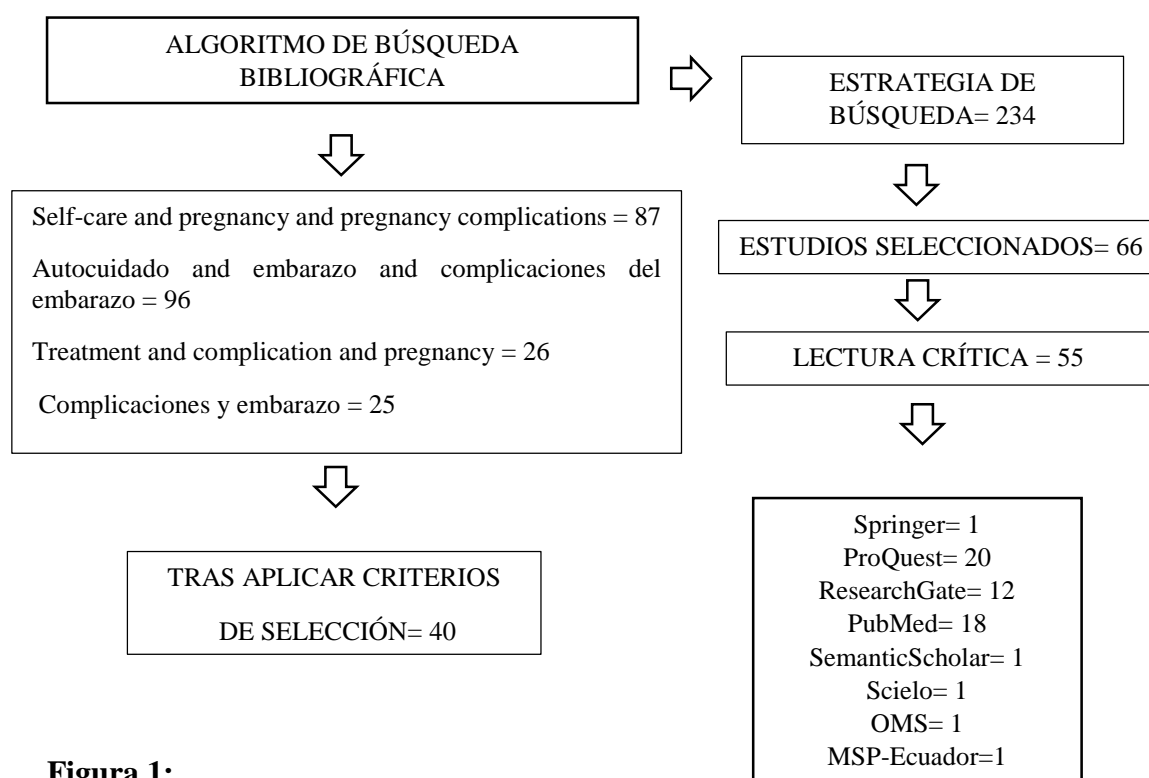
ALGORITMO DE BÚSQUEDA BIBLIOGRÁFICA

ESTRATEGIA DE BÚSQUEDA= 234

Self-care and pregnancy and pregnancy complications = 87

Autocuidado and embarazo and complicaciones del embarazo = 96

Treatment and complication and pregnancy = 26

Complicaciones y embarazo = 25

ESTUDIOS SELECCIONADOS= 66

LECTURA CRÍTICA = 55

TRAS APLICAR CRITERIOS DE SELECCIÓN= 40

Springer= 1
ProQuest= 20
ResearchGate= 12
PubMed= 18
SemanticScholar= 1
Scielo= 1
OMS= 1
MSP-Ecuador=1

Figura 1: